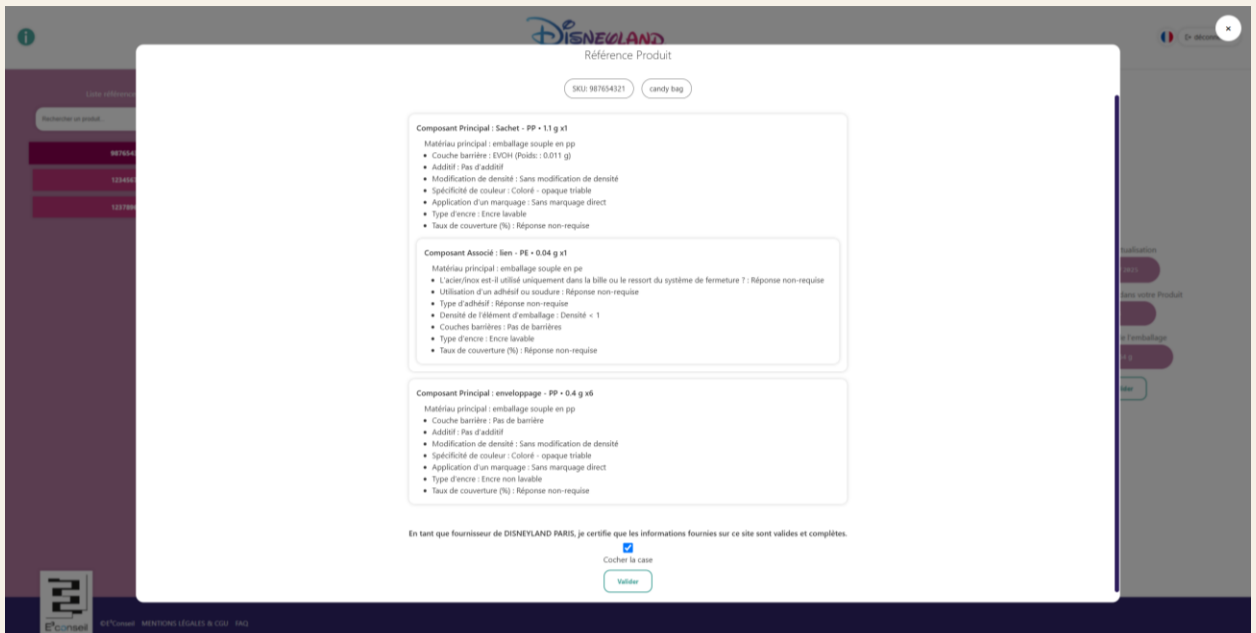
DISNEYLAND

Référence Produit

SKU: 987654321

candy bag

Composant Principal : Sachet - PP • 1.1 g x1

Matériau principal : emballage souple en pp
- Couche barrière : EVOH (Poids : 0.011 g)
- Additif : Pas d'additif
- Modification de densité : Sans modification de densité
- Spécificité de couleur : Coloré - opaque triable
- Application d'un marquage : Sans marquage direct
- Type d'encre : Encre lavable
- Taux de couverture (%) : Réponse non-requise

Composant Associé : lien - PE • 0.04 g x1

Matériau principal : emballage souple en pe
- L'acier/inox est-il utilisé uniquement dans la bille ou le ressort du système de fermeture ? : Réponse non-requise
- Utilisation d'un adhésif ou soudure : Réponse non-requise
- Type d'adhésif : Réponse non-requise
- Densité de l'élément d'emballage : Densité < 1
- Couches barrières : Pas de barrières
- Type d'encre : Encre lavable
- Taux de couverture (%) : Réponse non-requise

Composant Principal : enveloppage - PP • 0.4 g x6

Matériau principal : emballage souple en pp
- Couche barrière : Pas de barrière
- Additif : Pas d'additif
- Modification de densité : Sans modification de densité
- Spécificité de couleur : Coloré - opaque triable
- Application d'un marquage : Sans marquage direct
- Type d'encre : Encre non lavable
- Taux de couverture (%) : Réponse non-requise

En tant que fournisseur de DISNEYLAND PARIS, je certifie que les informations fournies sur ce site sont valides et complètes.

Cocher la case

Valider

©E³Conseil MENTIONS LÉGALES & CGU FAQ